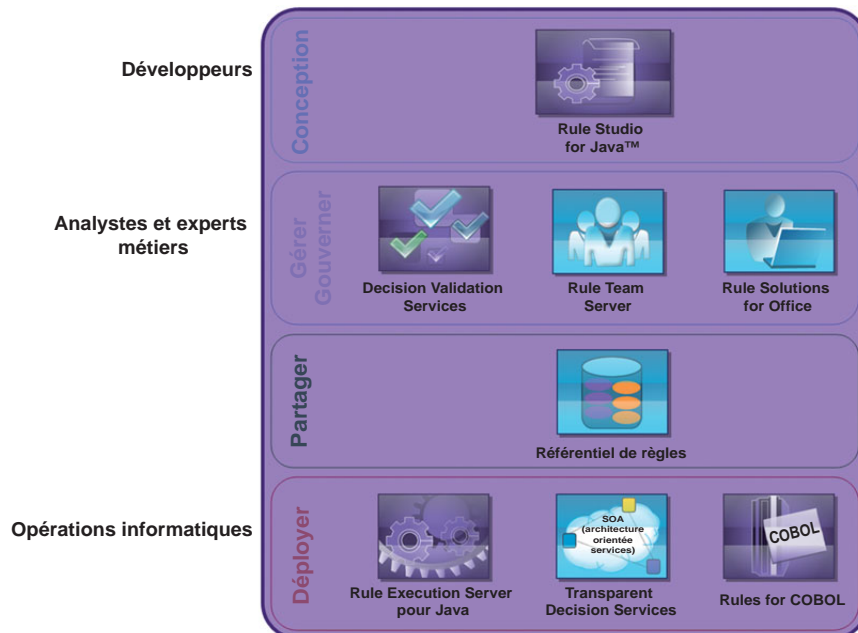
Développeurs

Conception

Rule Studio for Java™

Analystes et experts métiers

Gérer Gouverner

Decision Validation Services

Rule Team Server

Rule Solutions for Office

Partager

Référentiel de règles

Opérations informatiques

Déployer

Rule Execution Server pour Java

SOA (architecture orientée services)

Transparent Decision Services

COBOL

Rules for COBOL